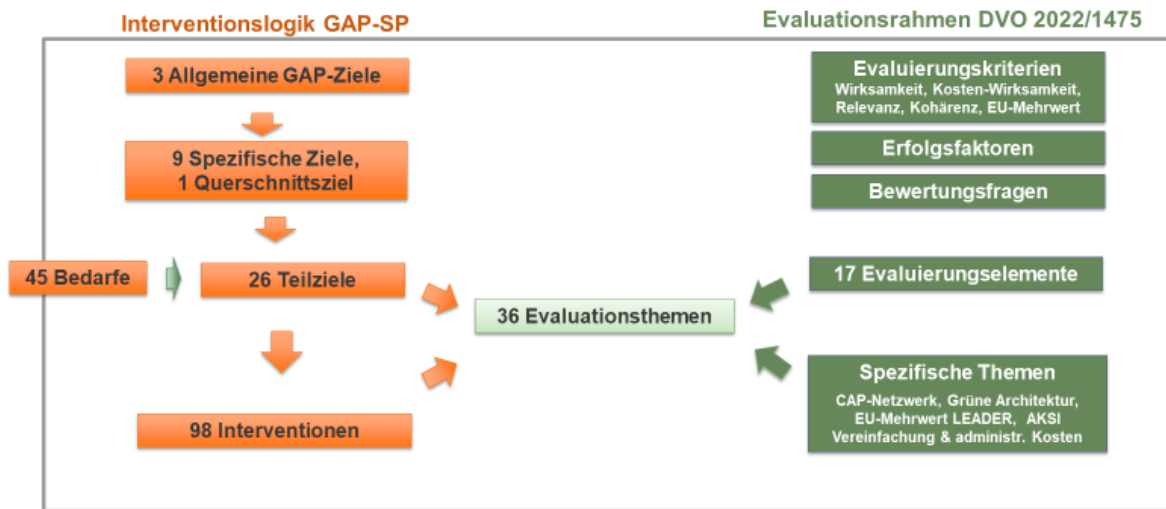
Interventionslogik GAP-SP

Evaluationsrahmen DVO 2022/1475

3 Allgemeine GAP-Ziele

9 Spezifische Ziele, 1 Querschnittsziel

45 Bedarfe

26 Teilziele

98 Interventionen

36 Evaluationsthemen

Evaluierungskriterien
Wirksamkeit, Kosten-Wirksamkeit, Relevanz, Kohärenz, EU-Mehrwert

Erfolgsfaktoren

Bewertungsfragen

17 Evaluierungselemente

Spezifische Themen
CAP-Netzwerk, Grüne Architektur, EU-Mehrwert LEADER, AKSI Vereinfachung & administr. Kosten